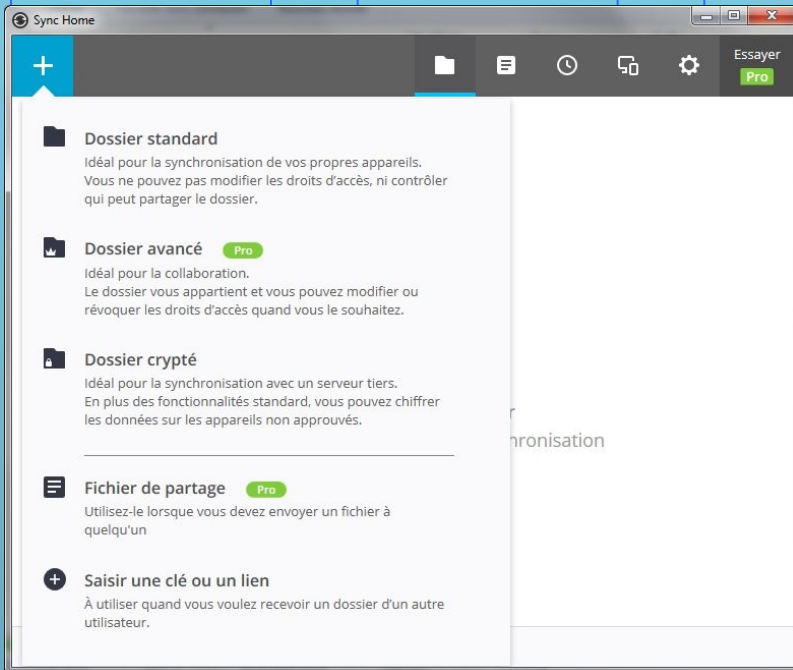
Sync Home

+

Essayer
Pro

Dossier standard
Idéal pour la synchronisation de vos propres appareils. Vous ne pouvez pas modifier les droits d'accès, ni contrôler qui peut partager le dossier.

Dossier avancé Pro
Idéal pour la collaboration.
Le dossier vous appartient et vous pouvez modifier ou révoquer les droits d'accès quand vous le souhaitez.

Dossier crypté
Idéal pour la synchronisation avec un serveur tiers.
En plus des fonctionnalités standard, vous pouvez chiffrer les données sur les appareils non approuvés.

r
hronisation

Fichier de partage Pro
Utilisez-le lorsque vous devez envoyer un fichier à quelqu'un

Saisir une clé ou un lien
À utiliser quand vous voulez recevoir un dossier d'un autre utilisateur.